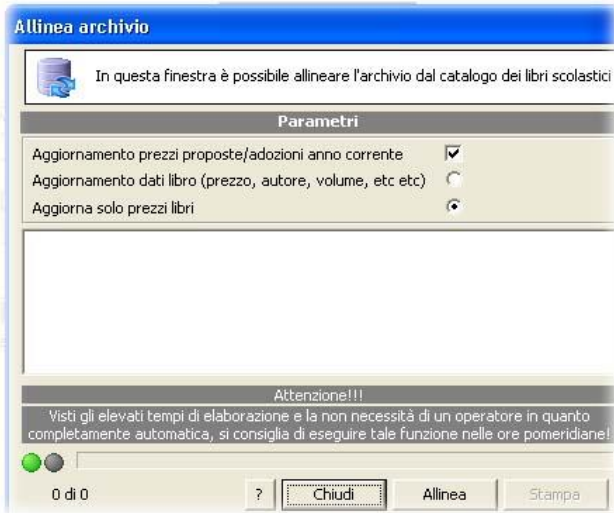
Allinea archivio

In questa finestra è possibile allineare l'archivio dal catalogo dei libri scolastici

Parametri

Aggiornamento prezzi proposte/adozioni anno corrente

Aggiornamento dati libro (prezzo, autore, volume, etc etc)

Aggiorna solo prezzi libri

Attenzione!!!

Visti gli elevati tempi di elaborazione e la non necessità di un operatore in quanto completamente automatica, si consiglia di eseguire tale funzione nelle ore pomeridiane!

0 di 0

?

Chiudi

Allinea

Stampa